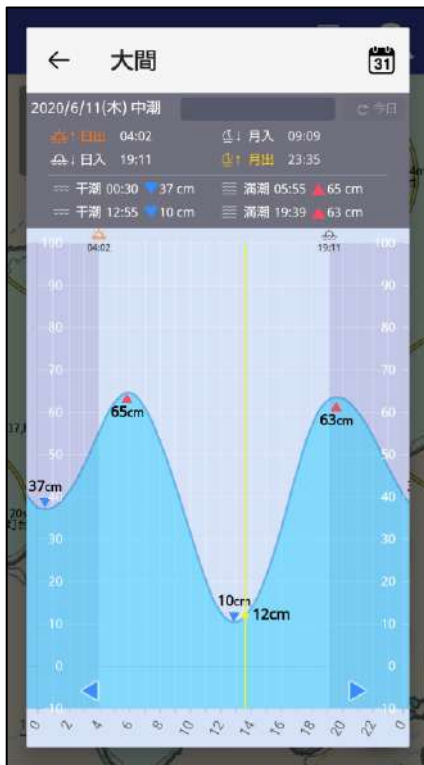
← 大間 31

2020/6/11(木) 中潮 今日

日出 04:02
日入 19:11
月入 09:09
月出 23:35

干潮 00:30 37 cm
満潮 05:55 65 cm
干潮 12:55 10 cm
満潮 19:39 63 cm

04:02
19:11

100 90 80 70 60 50 40 30 20 10 0 -10

65cm
63cm
37cm
10cm
12cm

0 2 4 6 8 10 12 14 16 18 20 22 0